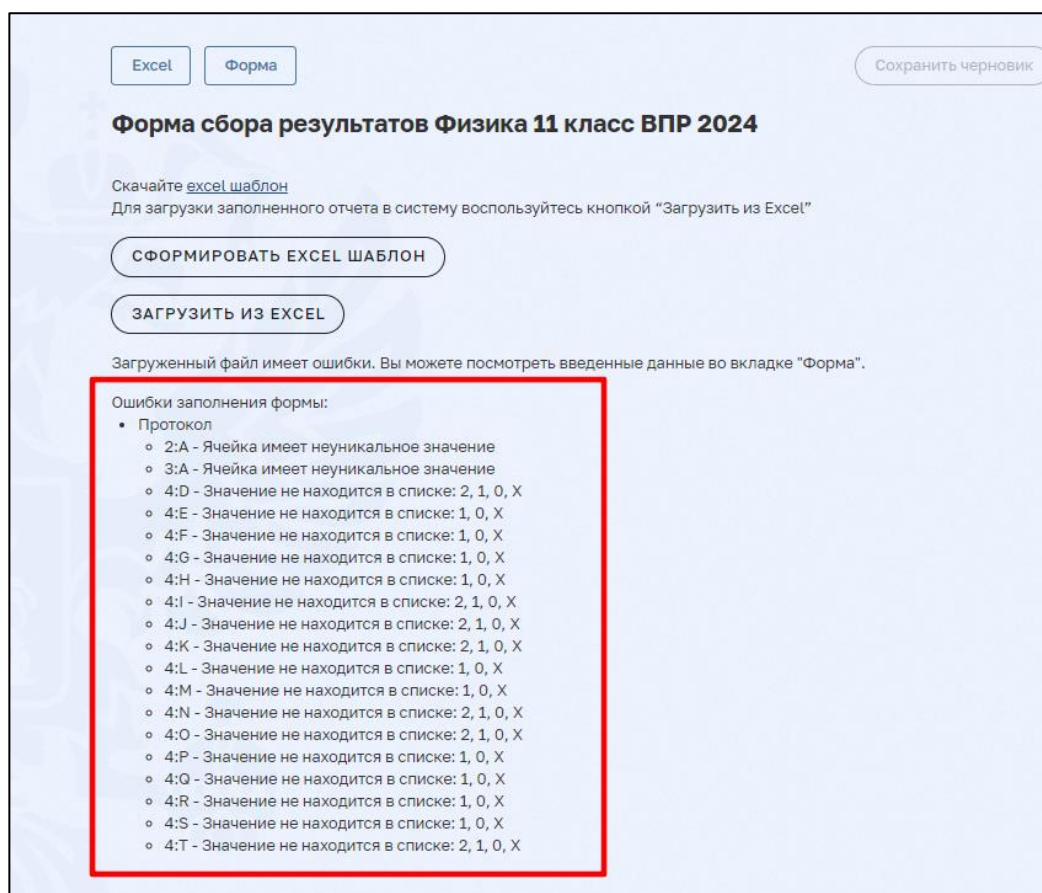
Excel Форма

Сохранить черновик

Форма сбора результатов Физика 11 класс ВПР 2024

Скачайте excel шаблон
Для загрузки заполненного отчета в систему воспользуйтесь кнопкой "Загрузить из Excel"

СФОРМИРОВАТЬ EXCEL ШАБЛОН

ЗАГРУЗИТЬ ИЗ EXCEL

Загруженный файл имеет ошибки. Вы можете посмотреть введенные данные во вкладке "Форма".

Ошибки заполнения формы:
• Протокол
◦ 2:A - Ячейка имеет неуникальное значение
◦ 3:A - Ячейка имеет неуникальное значение
◦ 4:D - Значение не находится в списке: 2, 1, 0, X
◦ 4:E - Значение не находится в списке: 1, 0, X
◦ 4:F - Значение не находится в списке: 1, 0, X
◦ 4:G - Значение не находится в списке: 1, 0, X
◦ 4:H - Значение не находится в списке: 1, 0, X
◦ 4:I - Значение не находится в списке: 2, 1, 0, X
◦ 4:J - Значение не находится в списке: 2, 1, 0, X
◦ 4:K - Значение не находится в списке: 2, 1, 0, X
◦ 4:L - Значение не находится в списке: 1, 0, X
◦ 4:M - Значение не находится в списке: 1, 0, X
◦ 4:N - Значение не находится в списке: 2, 1, 0, X
◦ 4:O - Значение не находится в списке: 2, 1, 0, X
◦ 4:P - Значение не находится в списке: 1, 0, X
◦ 4:Q - Значение не находится в списке: 1, 0, X
◦ 4:R - Значение не находится в списке: 1, 0, X
◦ 4:S - Значение не находится в списке: 1, 0, X
◦ 4:T - Значение не находится в списке: 2, 1, 0, X